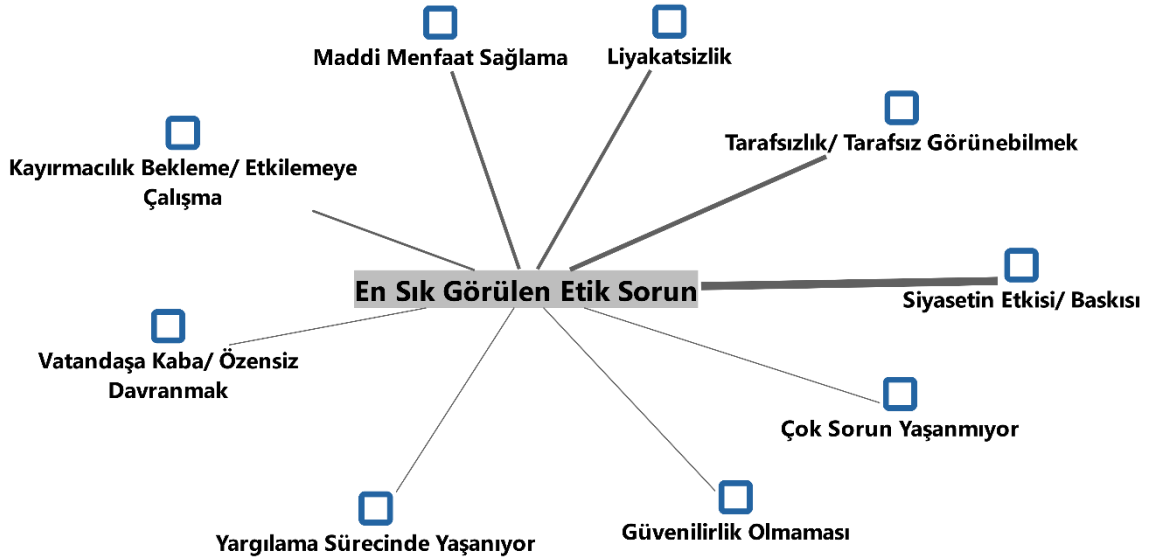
Maddi Menfaat Sağlama

Liyakatsizlik

Tarafsızlık/ Tarafsız Görünebilmek

Kayırmacılık Bekleme/ Etkilemeye Çalışma

En Sık Görülen Etik Sorun

Siyasetin Etkisi/ Baskısı

Vatandaşa Kaba/ Özensiz Davranmak

Çok Sorun Yaşanmıyor

Güvenilirlik Olmaması

Yargılama Sürecinde Yaşanıyor